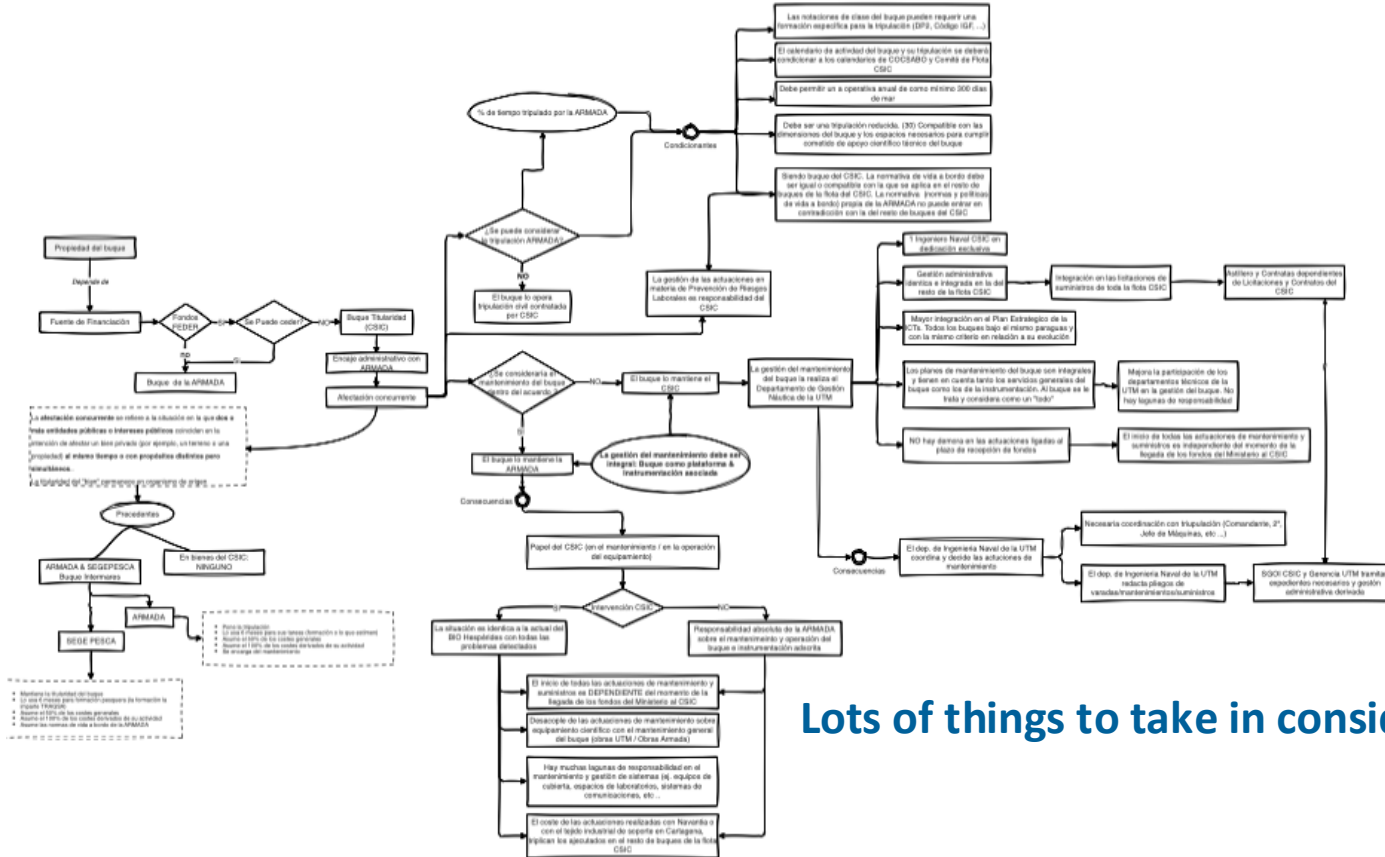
Las notaciones de clase del buque pueden requerir una formación específica para la tripulación (DP2, Código IGF, ...)

El calendario de actividad del buque y su tripulación se deberá condicionar a los calendarios de COCSABO y Comité de Flota CSIC

Debe permitir un a operativa anual de como mínimo 300 días de mar

Debe ser una tripulación reducida. (30) Compatible con las dimensiones del buque y los espacios necesarios para cumplir cometido de apoyo científico técnico del buque

Siendo buque del CSIC. La normativa de vida a bordo debe ser igual o compatible con la que se aplica en el resto de buques de la flota del CSIC. La normativa (normas y políticas de vida a bordo) propia de la ARMADA no puede entrar en contradicción con la del resto de buques del CSIC

% de tiempo tripulado por la ARMADA

Condicionantes

¿Se puede considerar la tripulación ARMADA?

NO

El buque lo opera tripulación civil contratada por CSIC

La gestión de las actuaciones en materia de Prevención de Riesgos Laborales es responsabilidad del CSIC

Propiedad del buque

Depende de

Fuente de Financiación

Fondos FEDER

SI

Se Puede ceder?

NO

Buque Titularidad (CSIC)

no

SI

Buque de la ARMADA

Encaje administrativo con ARMADA

Afectación concurrente

La afectación concurrente se refiere a la situación en la que dos o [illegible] entidades públicas o intereses públicos coinciden en la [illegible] de afectar un bien privado (por ejemplo, un terreno o una propiedad) al mismo tiempo o con propósitos distintos pero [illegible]

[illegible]

¿Se consideraría el mantenimiento del buque dentro del acuerdo?

NO

El buque lo mantiene el CSIC

SI

El buque lo mantiene la ARMADA

La gestión del mantenimiento debe ser integral: Buque como plataforma & instrumentación asociada

La gestión del mantenimiento del buque la realiza el Departamento de Gestión Náutica de la UTM

1 Ingeniero Naval CSIC en dedicación exclusiva

Gestión administrativa idéntica e integrada en la del resto de la flota CSIC

Integración en las licitaciones de suministros de toda la flota CSIC

Astillero y Contratas dependientes de Licitaciones y Contratos del CSIC

Mayor integración en el Plan Estratégico de la ICTs. Todos los buques bajo el mismo paraguas y con la mismo criterio en relación a su evolución

Los planes de mantenimiento del buque son integrales y tienen en cuenta tanto los servicios generales del buque como los de la instrumentación. Al buque se le trata y considera como un "todo"

Mejora la participación de los departamentos técnicos de la UTM en la gestión del buque. No hay lagunas de responsabilidad

NO hay demora en las actuaciones ligadas al plazo de recepción de fondos

El inicio de todas las actuaciones de mantenimiento y suministros es independiente del momento de la llegada de los fondos del Ministerio al CSIC

Consecuencias

Precedentes

ARMADA & SEGEPESCA Buque Intermares

En bienes del CSIC: NINGUNO

ARMADA

SEGE PESCA

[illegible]

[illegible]

Papel del CSIC (en el mantenimiento / en la operación del equipamiento)

SI

Intervención CSIC

NO

La situación es idéntica a la actual del BIO Hespérides con todas las problemas detectados

Responsabilidad absoluta de la ARMADA sobre el mantenimiento y operación del buque e instrumentación adscrita

El inicio de todas las actuaciones de mantenimiento y suministros es DEPENDIENTE del momento de la llegada de los fondos del Ministerio al CSIC

Desacople de las actuaciones de mantenimiento sobre equipamiento científico con el mantenimiento general del buque (obras UTM / Obras Armada)

Hay muchas lagunas de responsabilidad en el mantenimiento y gestión de sistemas (ej. equipos de cubierta, espacios de laboratorios, sistemas de comunicaciones, etc ...

El coste de las actuaciones realizadas con Navantia o con el tejido industrial de soporte en Cartagena, triplican los ejecutados en el resto de buques de la flota CSIC

Consecuencias

El dep. de Ingeniería Naval de la UTM coordina y decide las actuaciones de mantenimiento

Necesaria coordinación con tripulación (Comandante, 2º, Jefe de Máquinas, etc ...)

El dep. de Ingeniería Naval de la UTM redacta pliegos de varadas/mantenimientos/suministros

SGOI CSIC y Gerencia UTM tramitan expedientes necesarios y gestión administrativa derivada

Lots of things to take in consid